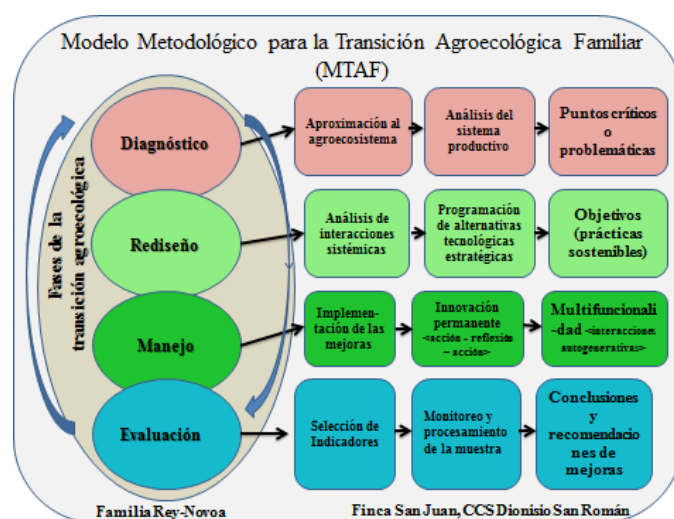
Modelo Metodológico para la Transición Agroecológica Familiar (MTAF)

Fases de la transición agroecológica

Diagnóstico

Aproximación al agroecosistema

Análisis del sistema productivo

Puntos críticos o problemáticas

Rediseño

Análisis de interacciones sistémicas

Programación de alternativas tecnológicas estratégicas

Objetivos (prácticas sostenibles)

Manejo

Implementación de las mejoras

Innovación permanente <acción – reflexión – acción>

Multifuncionalidad <interacciones autogenerativas>

Evaluación

Selección de Indicadores

Monitoreo y procesamiento de la muestra

Conclusiones y recomendaciones de mejoras

Familia Rey-Novoa

Finca San Juan, CCS Dionisio San Román